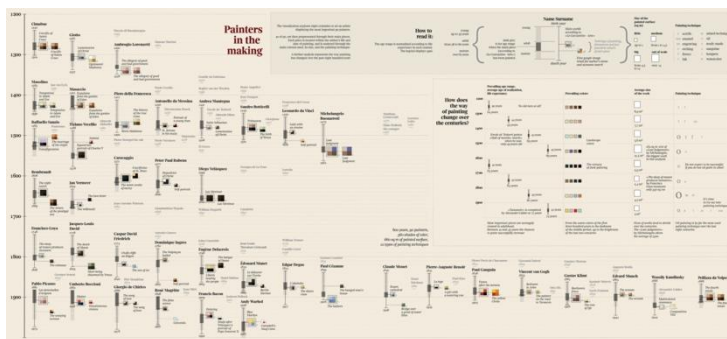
Painters in the making

How to read it:

How does the way of painting change over the centuries?

1300

1400

1500

1600

1700

1800

1900

Cimabue

Giotto

Ambrogio Lorenzetti

Masolino

Masaccio

Piero della Francesca

Antonello da Messina

Andrea Mantegna

Sandro Botticelli

Leonardo da Vinci

Michelangelo Buonarroti

Raffaello Sanzio

Tiziano Vecellio

Caravaggio

Peter Paul Rubens

Diego Velázquez

Rembrandt

Jan Vermeer

Francisco Goya

Jacques-Louis David

Caspar David Friedrich

Dominique Ingres

Eugène Delacroix

Édouard Manet

Edgar Degas

Paul Cézanne

Claude Monet

Pierre-Auguste Renoir

Paul Gauguin

Vincent van Gogh

Gustav Klimt

Edvard Munch

Wassily Kandinsky

Frida Kahlo

Pablo Picasso

Umberto Boccioni

Giorgio de Chirico

René Magritte

Francis Bacon

Andy Warhol

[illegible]